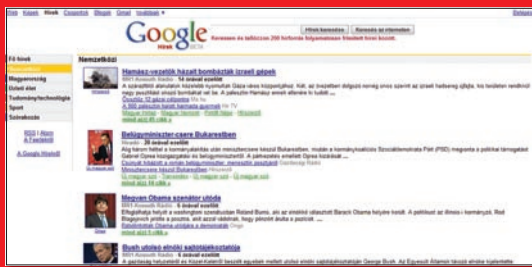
Web Képek Hírek Csoportok Blogok Gmail továbbiak

Google Hírek BETA

Hírek keresése | Keresés az interneten

Keresse és talál­­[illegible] 200 forrásból folyamatosan frissített hírek között.

Fő hírek
Nemzetközi
Magyarország
Üzleti élet
Tudomány/technológia
Sport
Szórakozás

RSS | Atom
A Facebook

A Google Hírekről

Nemzetközi

Hamasz-vezetők házait bombázták izraeli gépek
HÍR1 Kossuth Rádió - 5 órával ezelőtt
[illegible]

Belügyminiszter-csere Bukarestben
Hírado - 20 órával ezelőtt
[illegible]

Megyaban Obama szenátor utóda
HÍR1 Kossuth Rádió - 5 órával ezelőtt
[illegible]

Bush utolsó elnöki sajtótájékoztatója
HÍR1 Kossuth Rádió - 5 órával ezelőtt
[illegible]